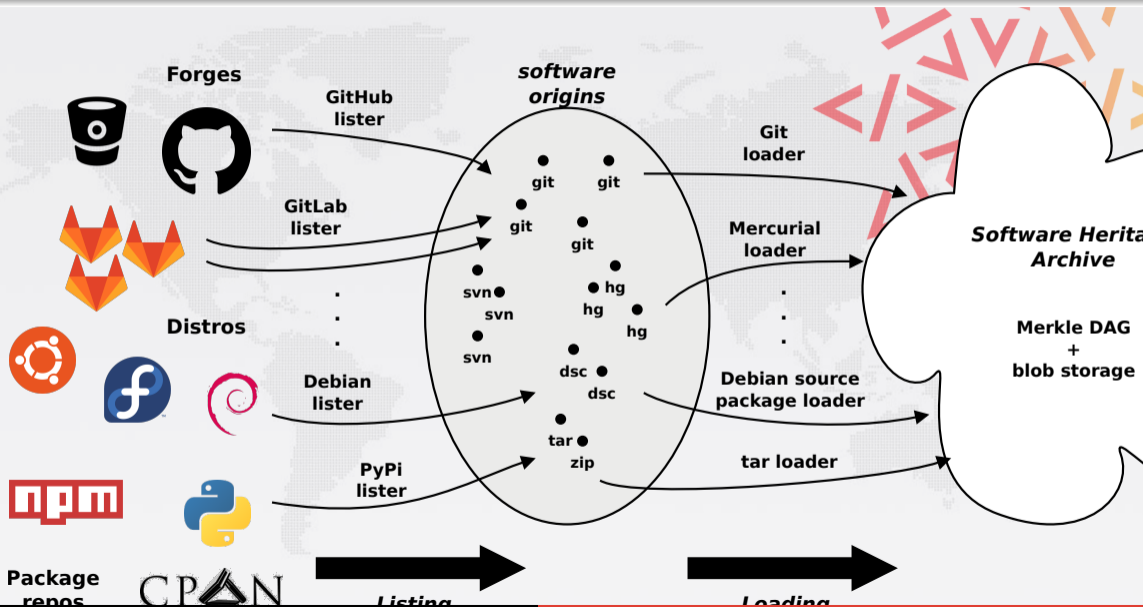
Forges

GitHub lister

GitLab lister

Distros

Debian lister

PyPi lister

Package repos

software origins

git git git git svn svn svn hg hg hg dsc dsc tar zip

Git loader

Mercurial loader

Debian source package loader

tar loader

Software Herita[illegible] Archive

Merkle DAG + blob storage

npm

CPAN

Listing

Loading